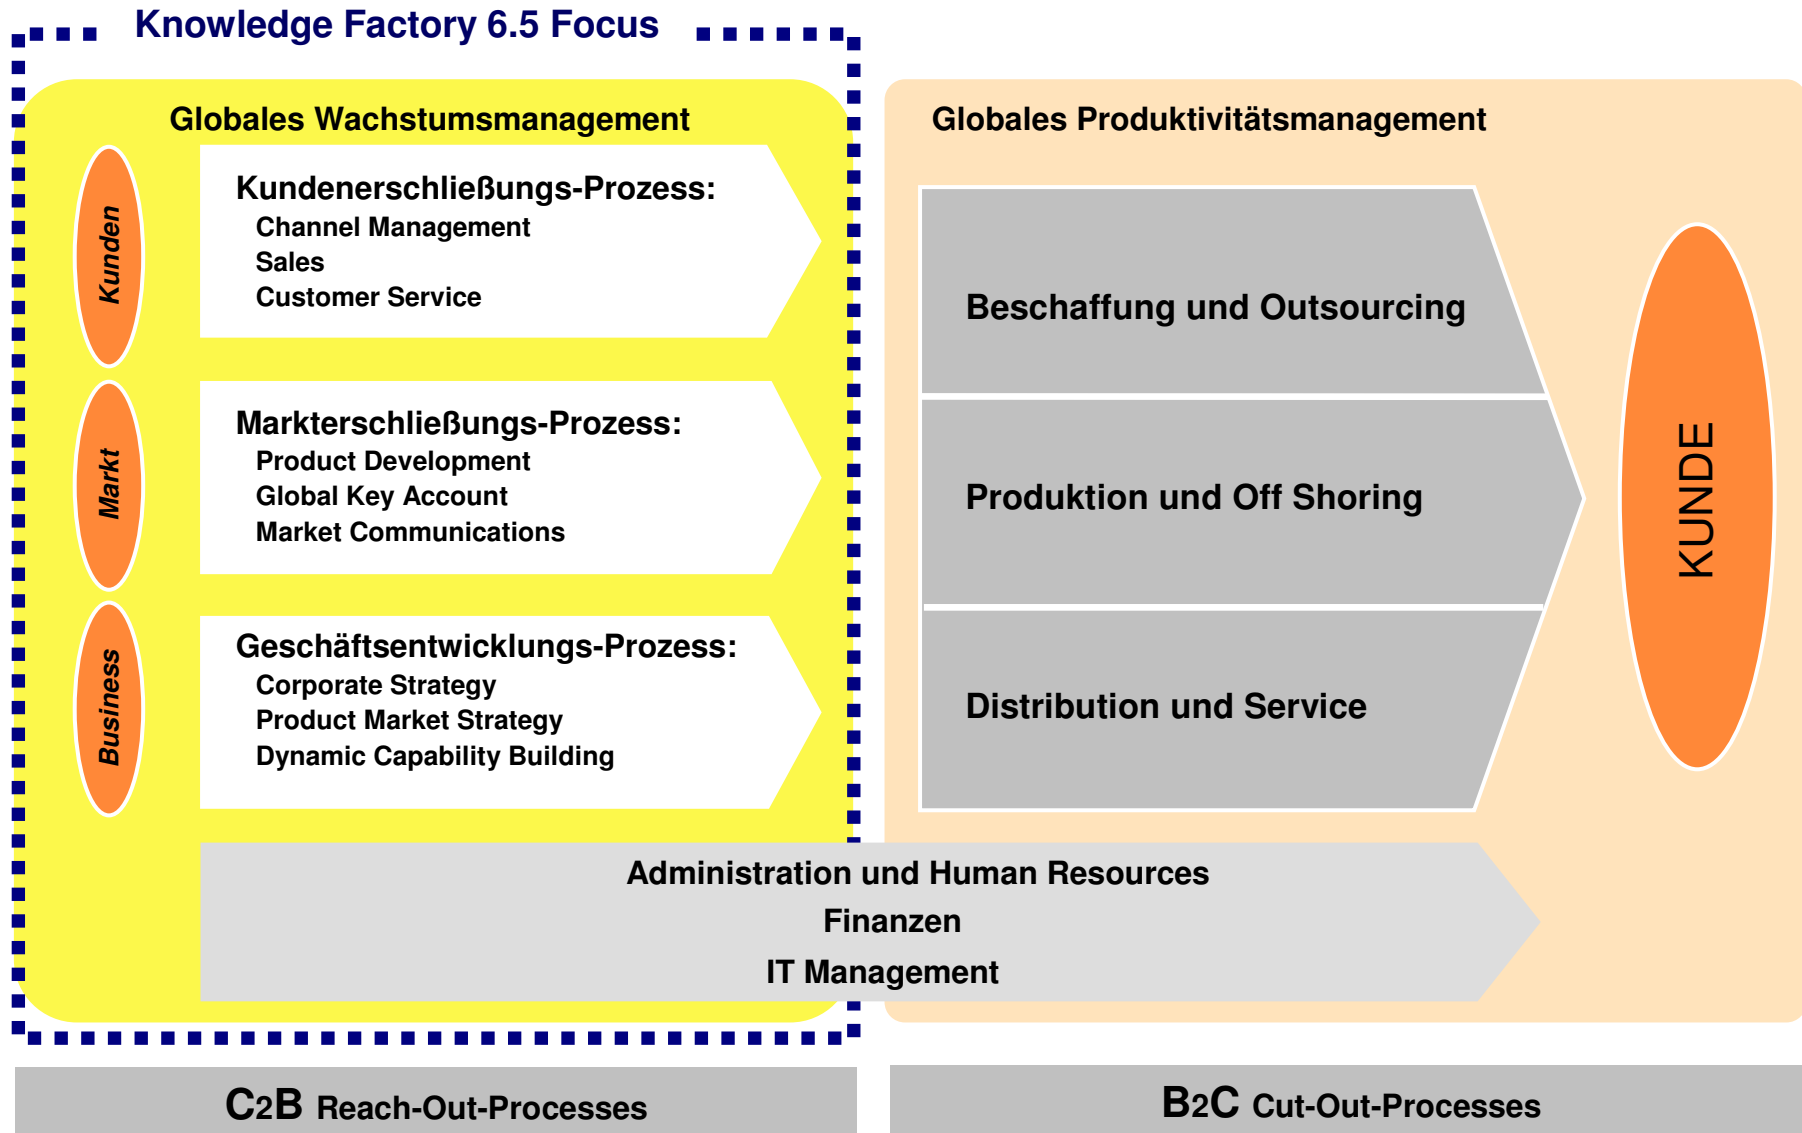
Knowledge Factory 6.5 Focus

Globales Wachstumsmanagement

Kunden

Kundenerschließungs-Prozess:
Channel Management
Sales
Customer Service

Markt

Markterschließungs-Prozess:
Product Development
Global Key Account
Market Communications

Business

Geschäftsentwicklungs-Prozess:
Corporate Strategy
Product Market Strategy
Dynamic Capability Building

Globales Produktivitätsmanagement

Beschaffung und Outsourcing

Produktion und Off Shoring

Distribution und Service

KUNDE

Administration und Human Resources
Finanzen
IT Management

C2B Reach-Out-Processes

B2C Cut-Out-Processes